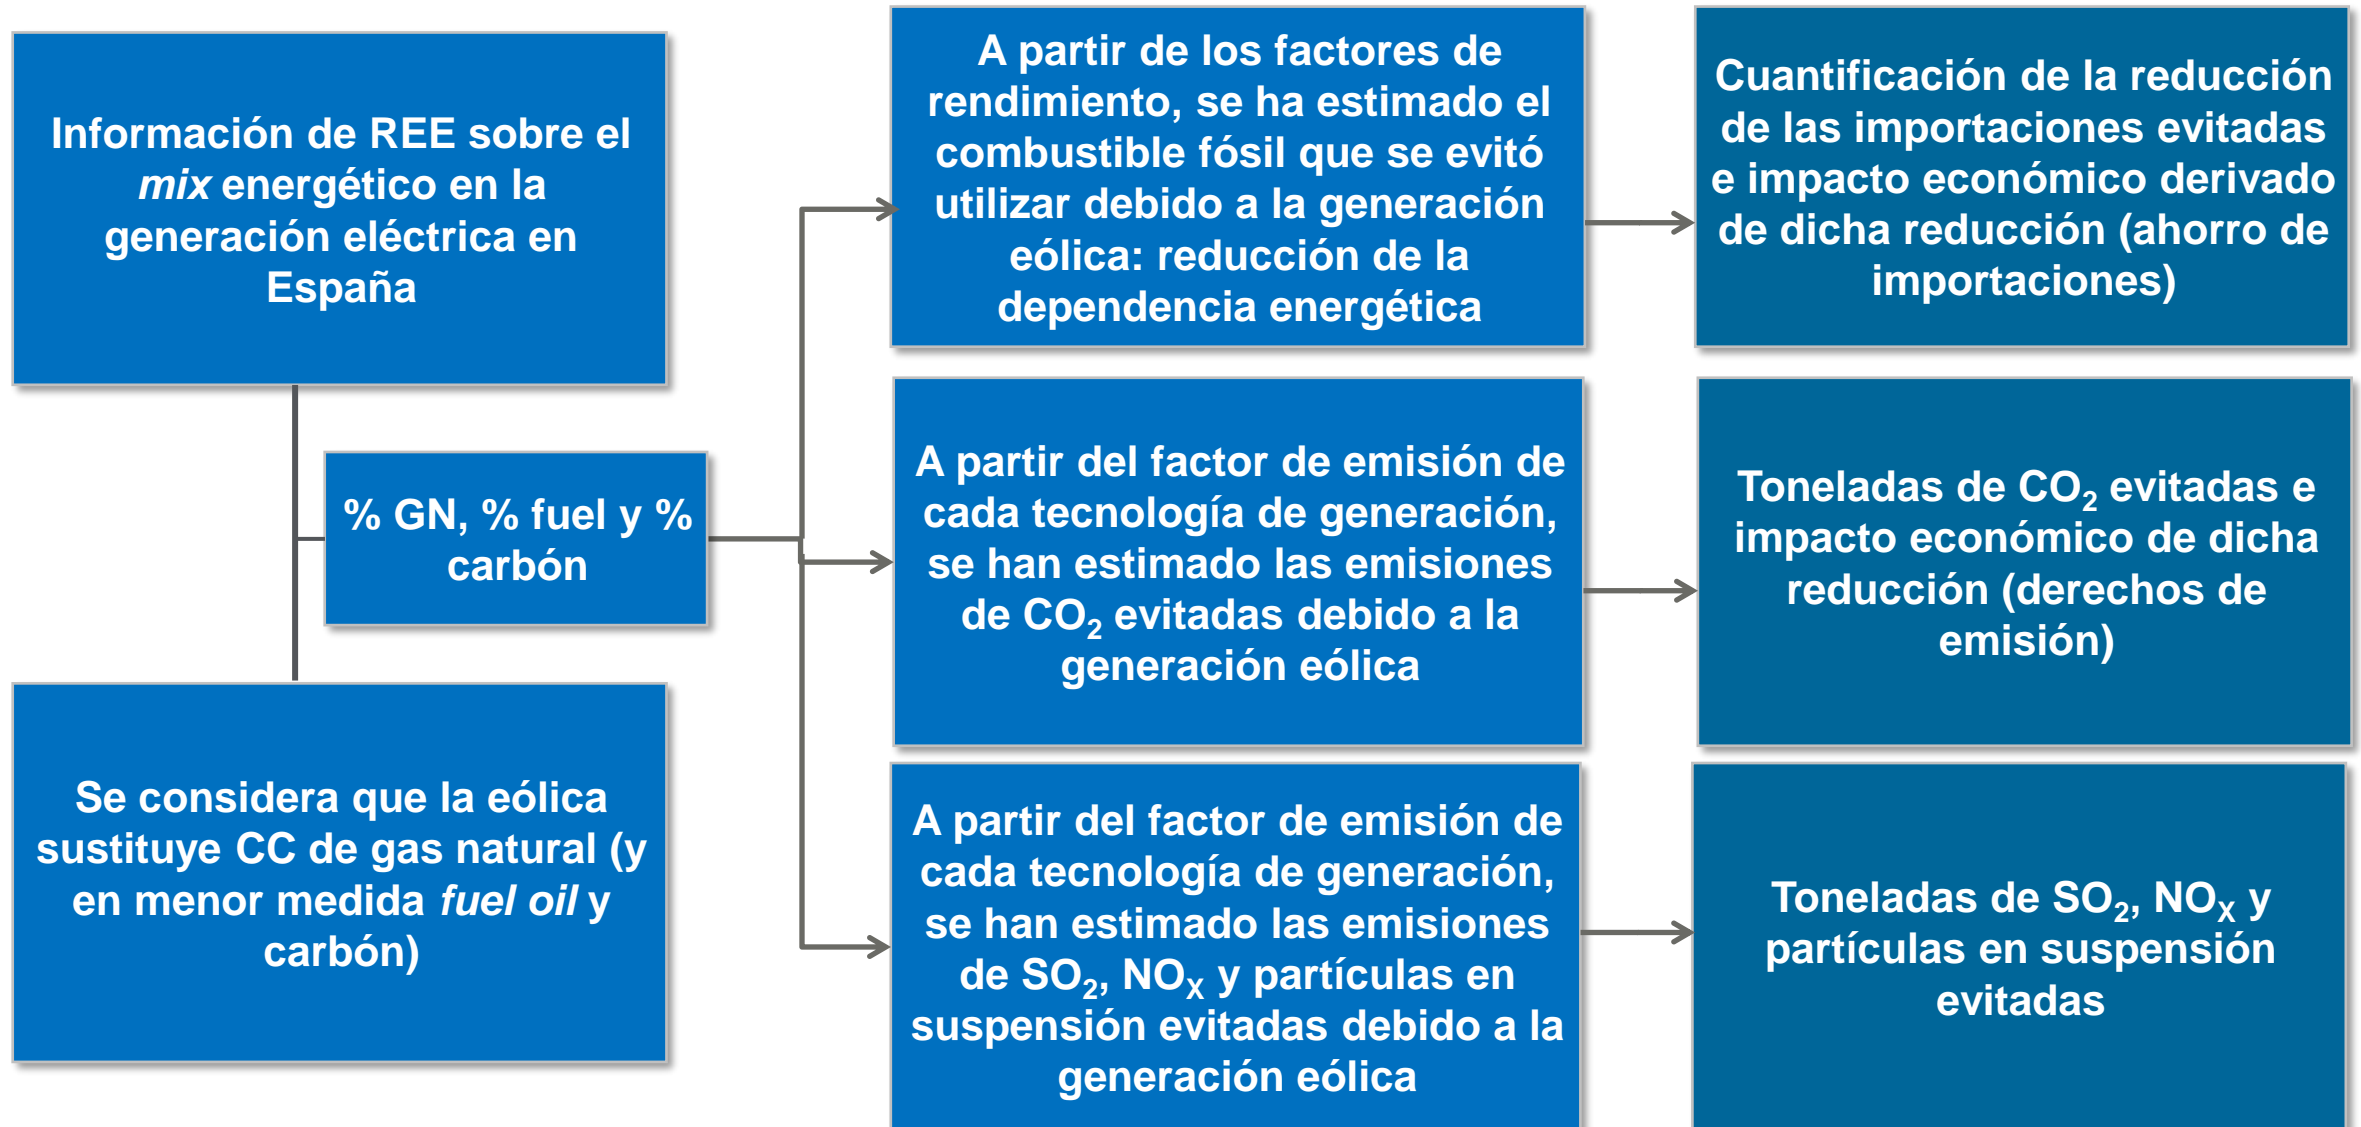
Información de REE sobre el mix energético en la generación eléctrica en España

% GN, % fuel y % carbón

Se considera que la eólica sustituye CC de gas natural (y en menor medida fuel oil y carbón)

A partir de los factores de rendimiento, se ha estimado el combustible fósil que se evitó utilizar debido a la generación eólica: reducción de la dependencia energética

Cuantificación de la reducción de las importaciones evitadas e impacto económico derivado de dicha reducción (ahorro de importaciones)

A partir del factor de emisión de cada tecnología de generación, se han estimado las emisiones de $CO_2$ evitadas debido a la generación eólica

Toneladas de $CO_2$ evitadas e impacto económico de dicha reducción (derechos de emisión)

A partir del factor de emisión de cada tecnología de generación, se han estimado las emisiones de $SO_2$, $NO_X$ y partículas en suspensión evitadas debido a la generación eólica

Toneladas de $SO_2$, $NO_X$ y partículas en suspensión evitadas